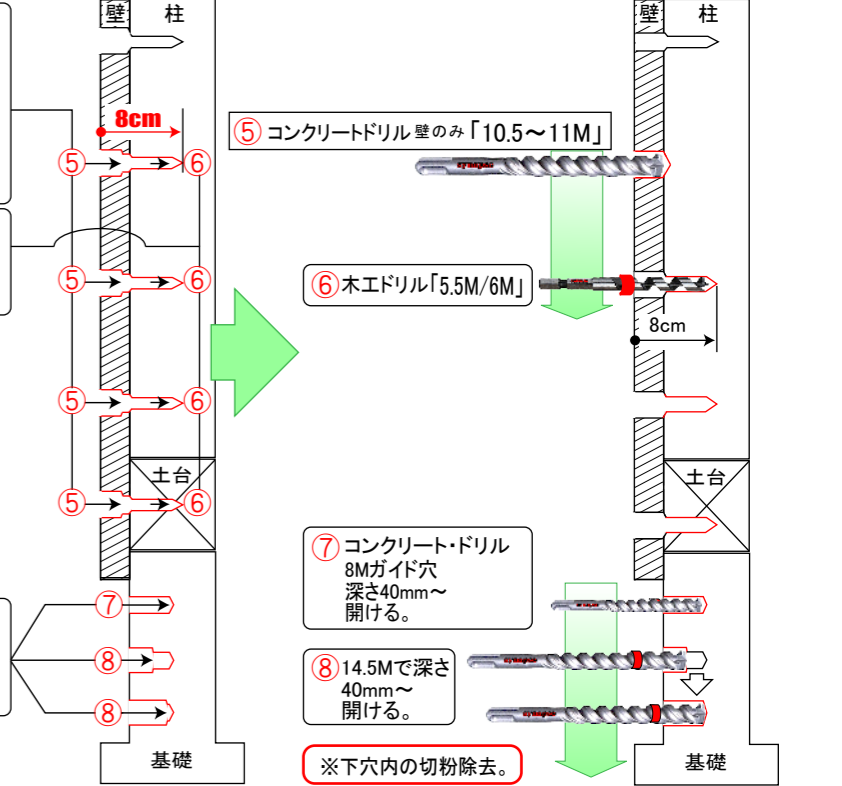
壁 柱

8cm

⑤ ⑥

⑤ ⑥

⑤ ⑥

土台

⑤ ⑥

⑦

⑧

⑧

基礎

壁 柱

⑤ コンクリートドリル 壁のみ「10.5～11M」

⑥ 木工ドリル「5.5M/6M」

8cm

土台

⑦ コンクリート・ドリル 8Mガイド穴 深さ40mm～ 開ける。

⑧ 14.5Mで深さ 40mm～ 開ける。

※下穴内の切粉除去。

基礎